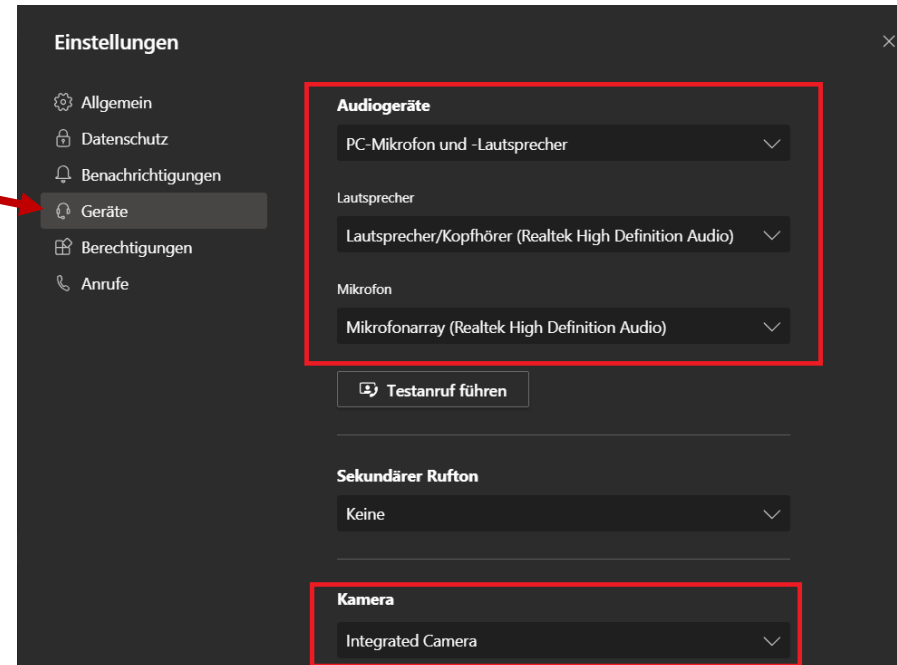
Einstellungen

Allgemein
Datenschutz
Benachrichtigungen
Geräte
Berechtigungen
Anrufe

Audiogeräte
PC-Mikrofon und -Lautsprecher

Lautsprecher
Lautsprecher/Kopfhörer (Realtek High Definition Audio)

Mikrofon
Mikrofonarray (Realtek High Definition Audio)

Testanruf führen

Sekundärer Rufton
Keine

Kamera
Integrated Camera